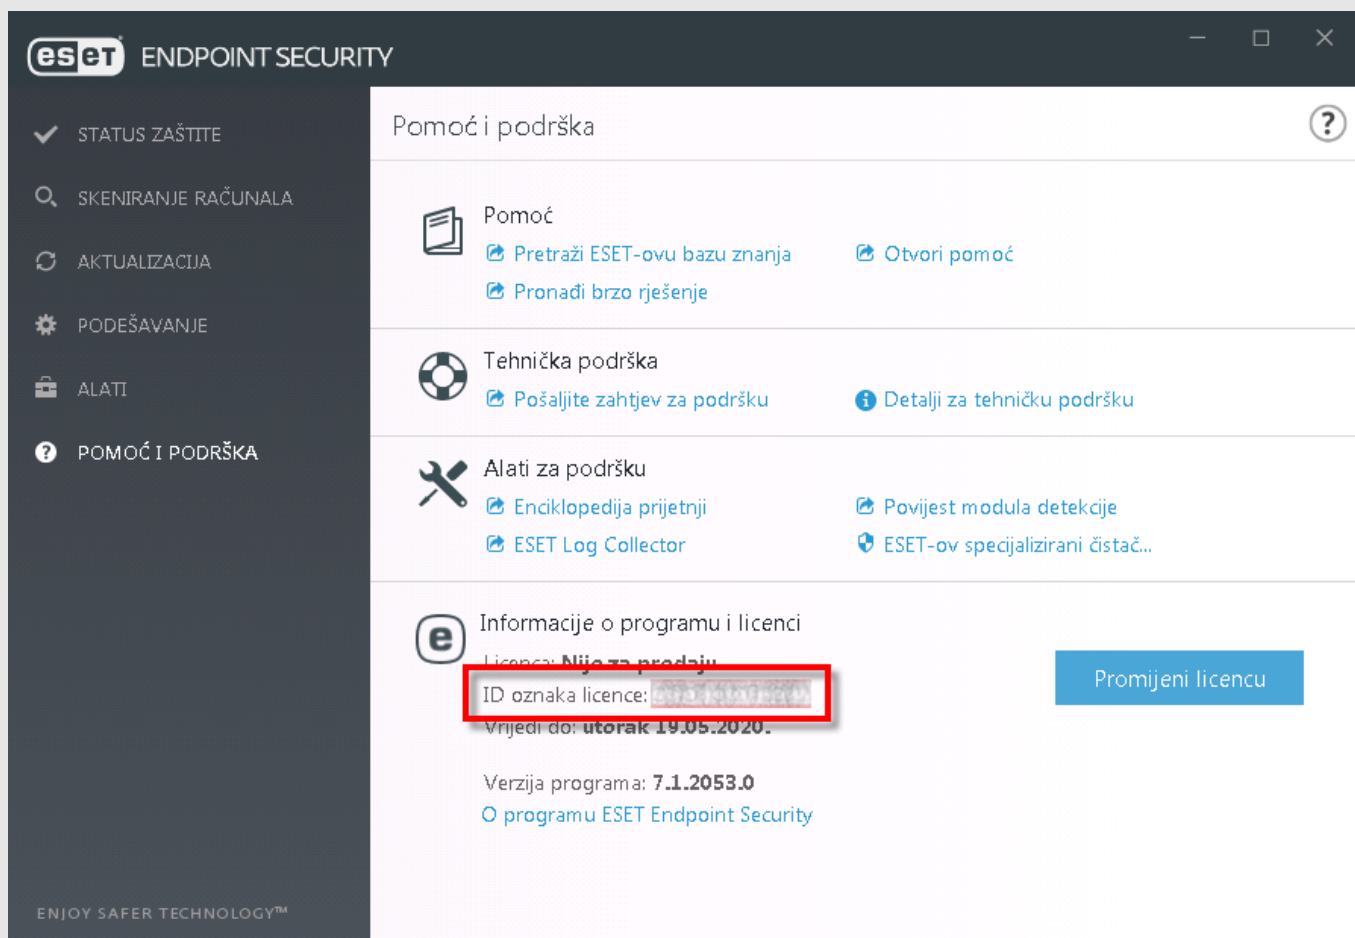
eset ENDPOINT SECURITY

STATUS ZAŠTITE
SKENIRANJE RAČUNALA
AKTUALIZACIJA
PODEŠAVANJE
ALATI
POMOĆ I PODRŠKA

ENJOY SAFER TECHNOLOGY™

Pomoć i podrška

Pomoć
Pretraži ESET-ovu bazu znanja
Otvori pomoć
Pronađi brzo rješenje

Tehnička podrška
Pošaljite zahtjev za podršku
Detalji za tehničku podršku

Alati za podršku
Enciklopedija prijetnji
Povijest modula detekcije
ESET Log Collector
ESET-ov specijalizirani čistač...

Informacije o programu i licenci
Licenca: Nije za prodaju
ID oznaka licence: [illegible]
Vrijedi do: utorak 19.05.2020.

Verzija programa: 7.1.2053.0
O programu ESET Endpoint Security

Promijeni licencu